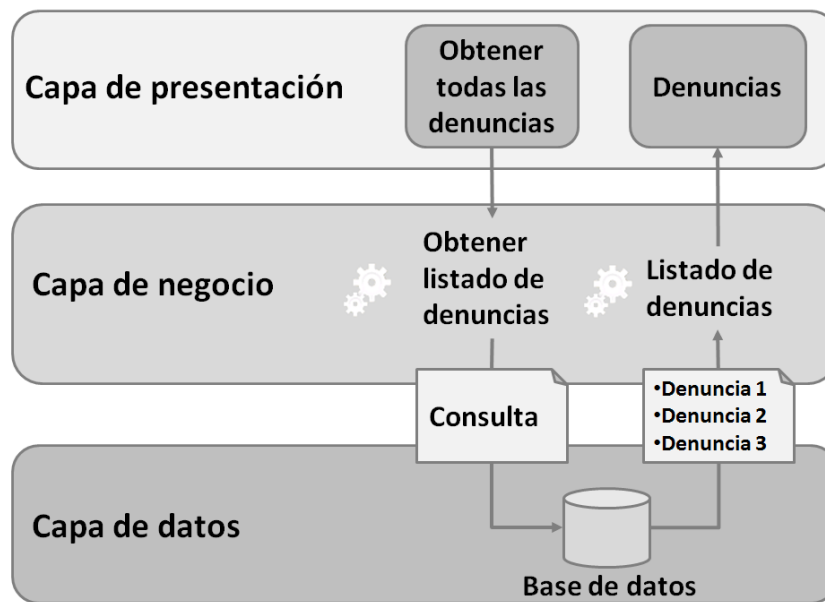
Capa de presentación

Obtener todas las denuncias

Denuncias

Capa de negocio

Obtener listado de denuncias

Listado de denuncias

Consulta

•Denuncia 1
•Denuncia 2
•Denuncia 3

Capa de datos

Base de datos